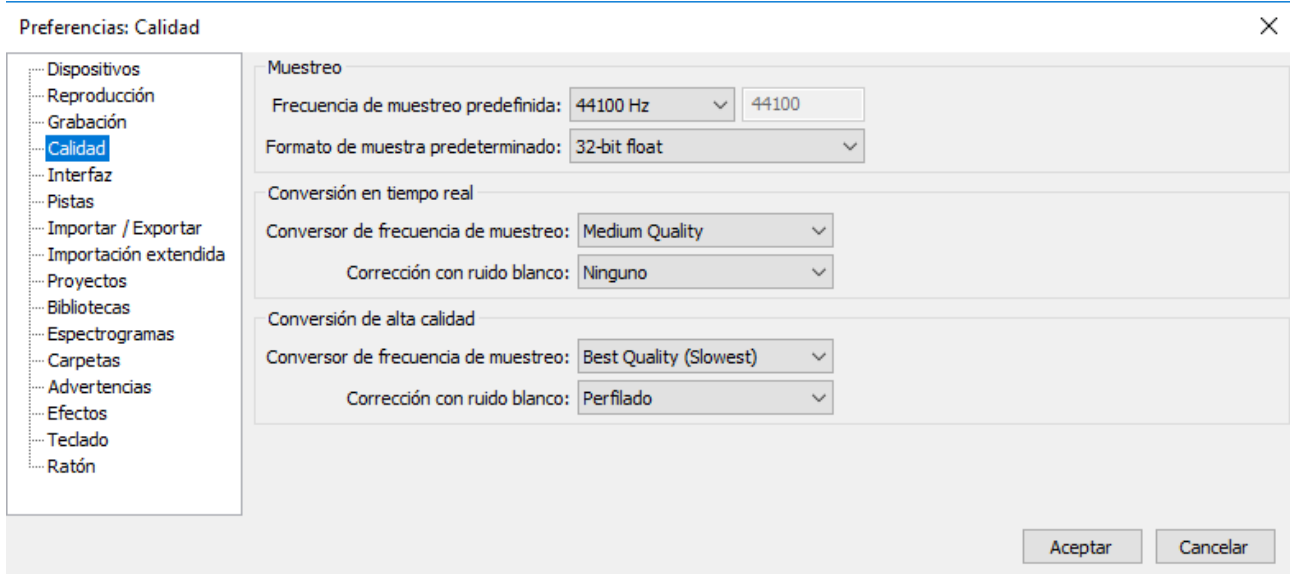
Preferencias: Calidad

Dispositivos
Reproducción
Grabación
Calidad
Interfaz
Pistas
Importar / Exportar
Importación extendida
Proyectos
Bibliotecas
Espectrogramas
Carpetas
Advertencias
Efectos
Teclado
Ratón

Muestreo
Frecuencia de muestreo predefinida: 44100 Hz 44100
Formato de muestra predeterminado: 32-bit float

Conversión en tiempo real
Conversor de frecuencia de muestreo: Medium Quality
Corrección con ruido blanco: Ninguno

Conversión de alta calidad
Conversor de frecuencia de muestreo: Best Quality (Slowest)
Corrección con ruido blanco: Perfilado

Aceptar
Cancelar